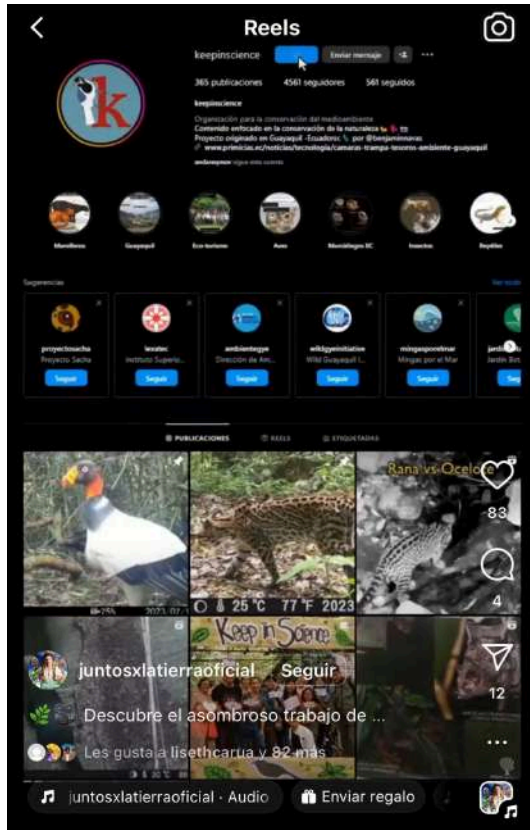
Reels

keepinscience Enviar mensaje ···

365 publicaciones 4561 seguidores 561 seguidos

keepinscience

Organización para la conservación del medioambiente
Contenido enfocado en la conservación de la naturaleza
Proyecto originado en Guayaquil - Ecuador por @benjaminravas
www.primicias.ec/noticias/tecnologia/camaras-trampa-tesoros-ambiente-guayaquil

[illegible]

Mamíferos Guayaquil Eco-turismo Aves Monitoreo EC Insectos Reptiles

Sugerencias Ver todo

proyectosacha Proyecto Sacha Seguir
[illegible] Instituto Superio... Seguir
ambientegye Dirección de Am... Seguir
wildgyeinitiative Wild Guayaquil I... Seguir
mingasporelmar Mingas por el Mar Seguir
jardin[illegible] Jardín Bo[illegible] Seg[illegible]

PUBLICACIONES REELS ETIQUETADAS

Rana vs Ocelote

25°C 77°F 2023

Keep in Science

83

4

12

···

juntosxlatierraoficial Seguir

Descubre el asombroso trabajo de ...

Les gusta a lisethcarua y 82 más

juntosxlatierraoficial · Audio

Enviar regalo